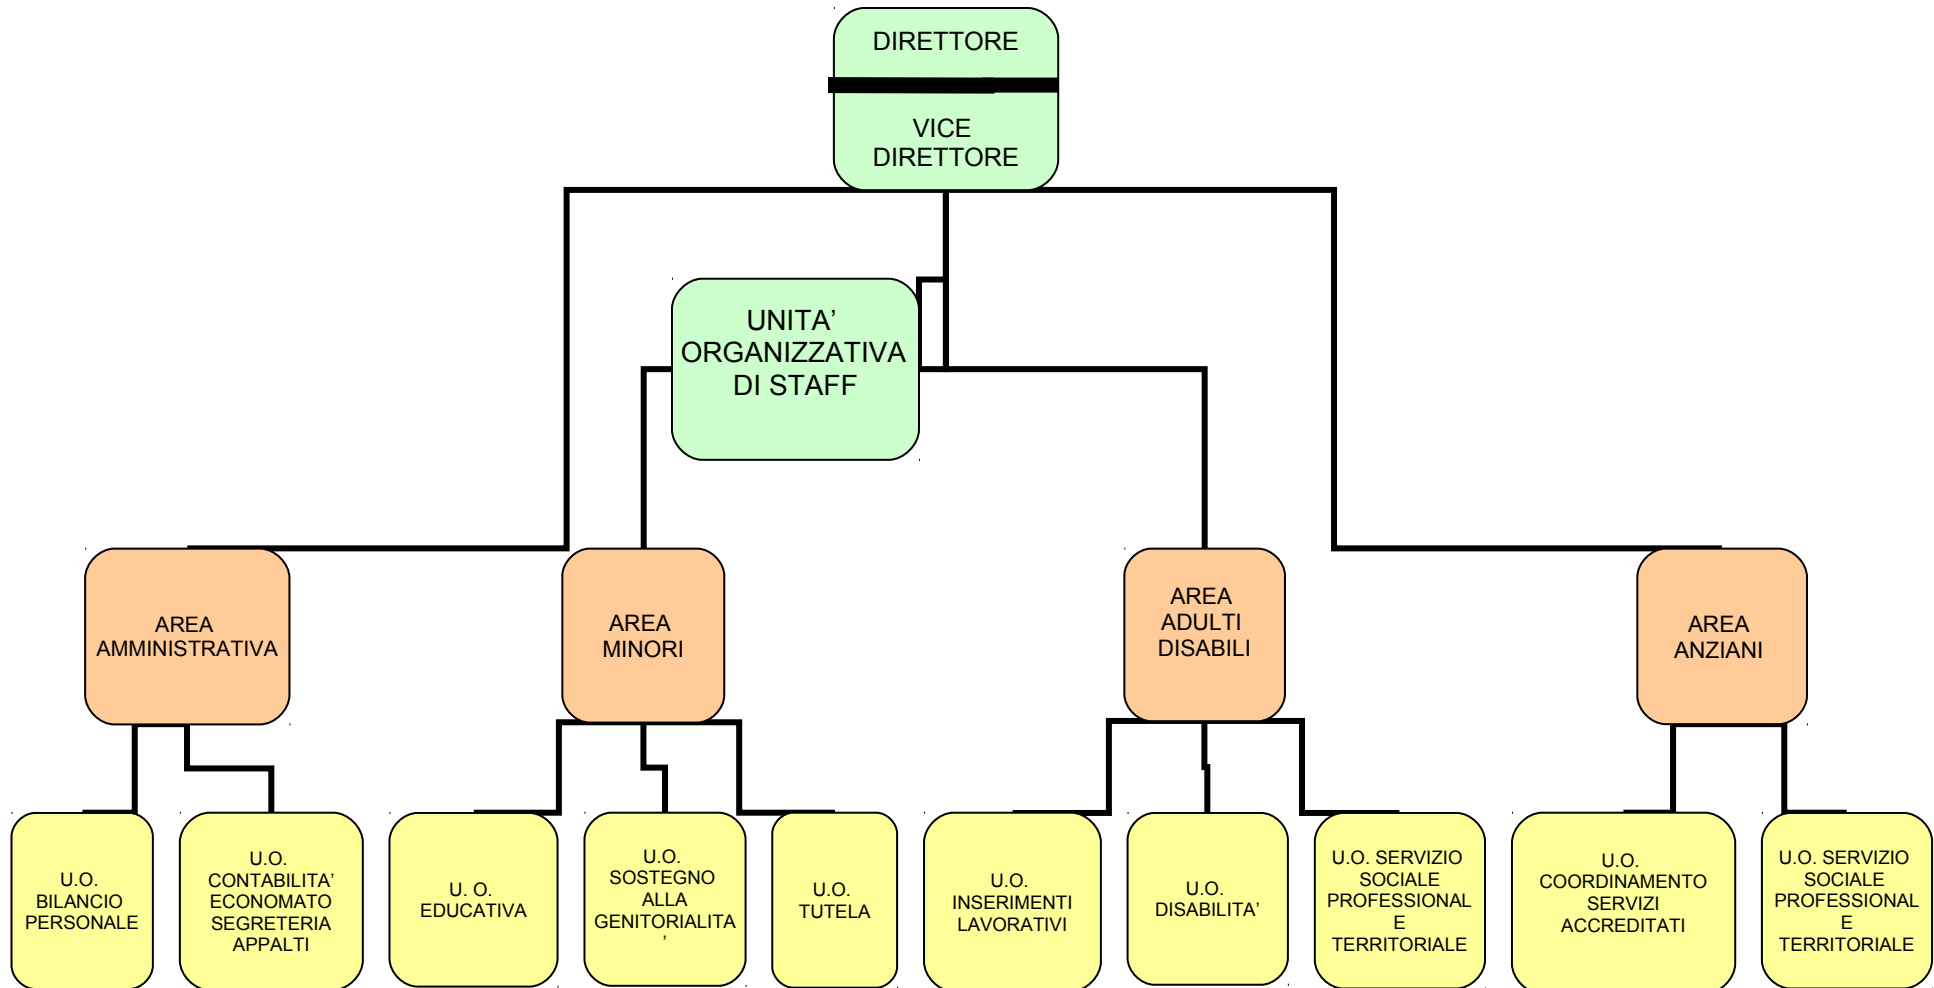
DIRETTORE

VICE DIRETTORE

UNITA' ORGANIZZATIVA DI STAFF

AREA AMMINISTRATIVA

AREA MINORI

AREA ADULTI DISABILI

AREA ANZIANI

U.O. BILANCIO PERSONALE

U.O. CONTABILITA' ECONOMATO SEGRETERIA APPALTI

U. O. EDUCATIVA

U.O. SOSTEGNO ALLA GENITORIALITA'

U.O. TUTELA

U.O. INSERIMENTI LAVORATIVI

U.O. DISABILITA'

U.O. SERVIZIO SOCIALE PROFESSIONAL E TERRITORIALE

U.O. COORDINAMENTO SERVIZI ACCREDITATI

U.O. SERVIZIO SOCIALE PROFESSIONAL E TERRITORIALE